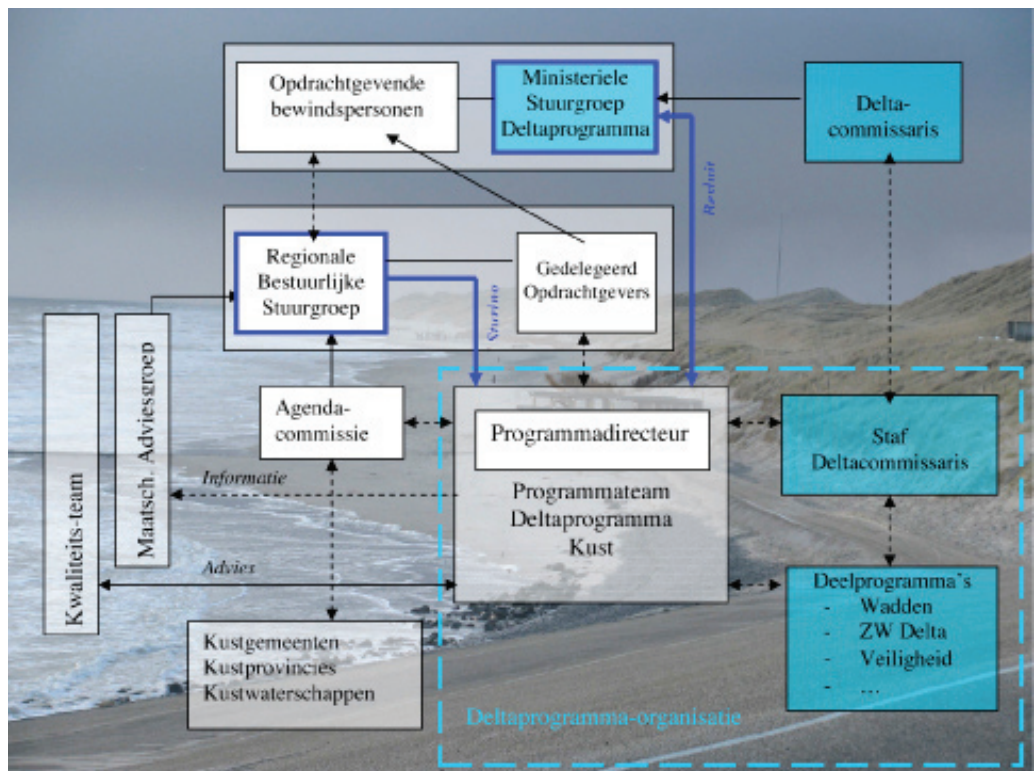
Opdrachtgevende bewindspersonen

Ministeriele Stuurgroep Deltaprogramma

Delta-commissaris

Besluit

Regionale Bestuurlijke Stuurgroep

Gedelegeerd Opdrachtgevers

Sturing

Kwaliteits-team

Maatsch. Adviesgroep

Agenda-commissie

Programmadirecteur

Programmateam Deltaprogramma Kust

Staf Deltacommissaris

Informatie

Advies

Deelprogramma's
- Wadden
- ZW Delta
- Veiligheid
- ...

Kustgemeenten
Kustprovincies
Kustwaterschappen

Deltaprogramma-organisatie